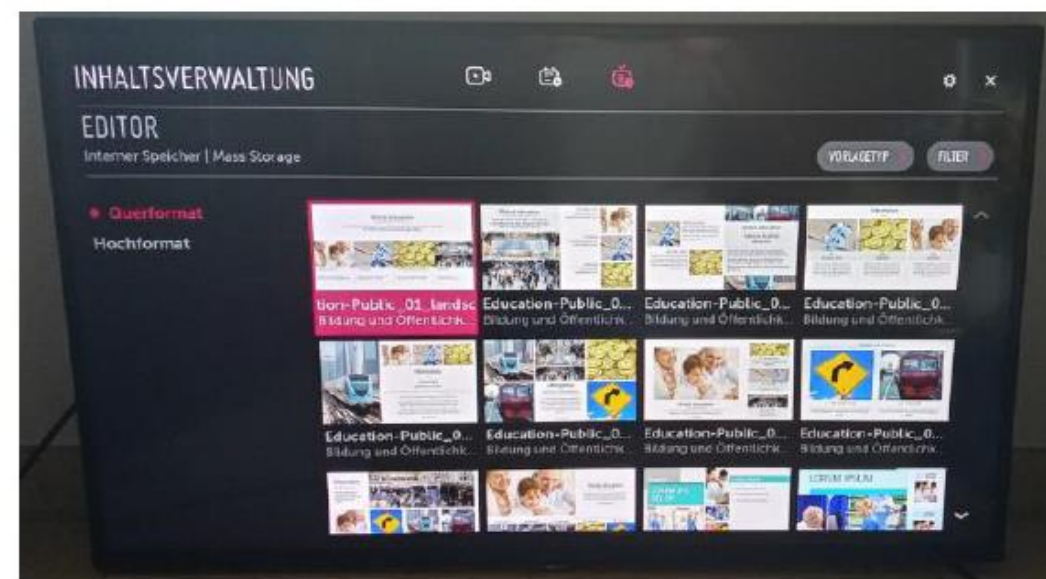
INHALTSVERWALTUNG

EDITOR

Interner Speicher | Mass Storage

VORLAGETYP

FILTER

Querformat

Hochformat

tion-Public_01_landsc
Bildung und Öffentlichk...

Education-Public_0...
Bildung und Öffentlichk...

Education-Public_0...
Bildung und Öffentlichk...

Education-Public_0...
Bildung und Öffentlichk...

Education-Public_0...
Bildung und Öffentlichk...

Education-Public_0...
Bildung und Öffentlichk...

Education-Public_0...
Bildung und Öffentlichk...

Education-Public_0...
Bildung und Öffentlichk...

LOREM IPSUM